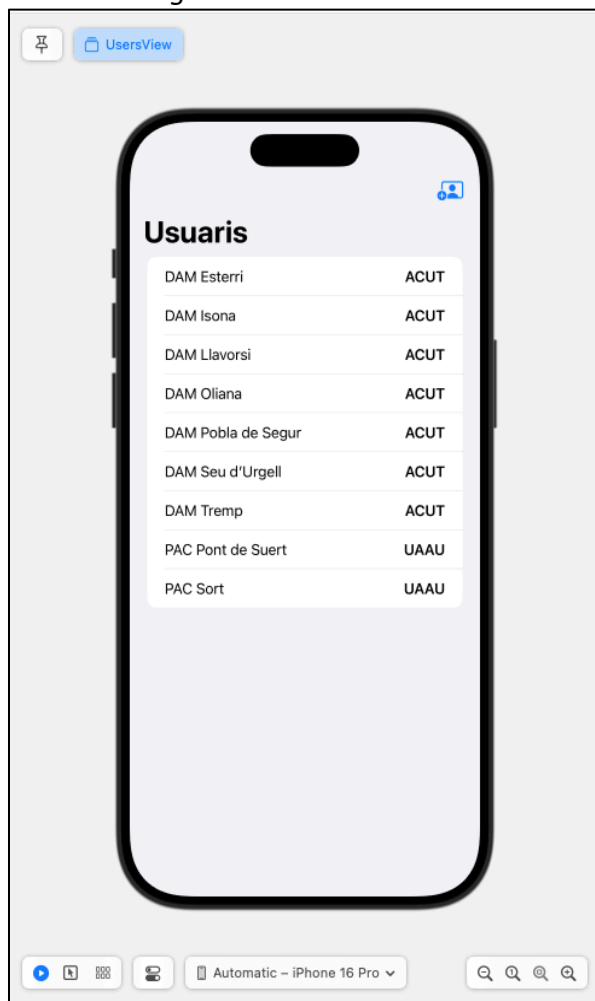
UsersView

Usuaris

| | |
|---|---|
| DAM Esterri | ACUT |
| DAM Isona | ACUT |
| DAM Llavorsi | ACUT |
| DAM Oliana | ACUT |
| DAM Pobla de Segur | ACUT |
| DAM Seu d'Urgell | ACUT |
| DAM Tremp | ACUT |
| PAC Pont de Suert | UAAU |
| PAC Sort | UAAU |

Automatic – iPhone 16 Pro